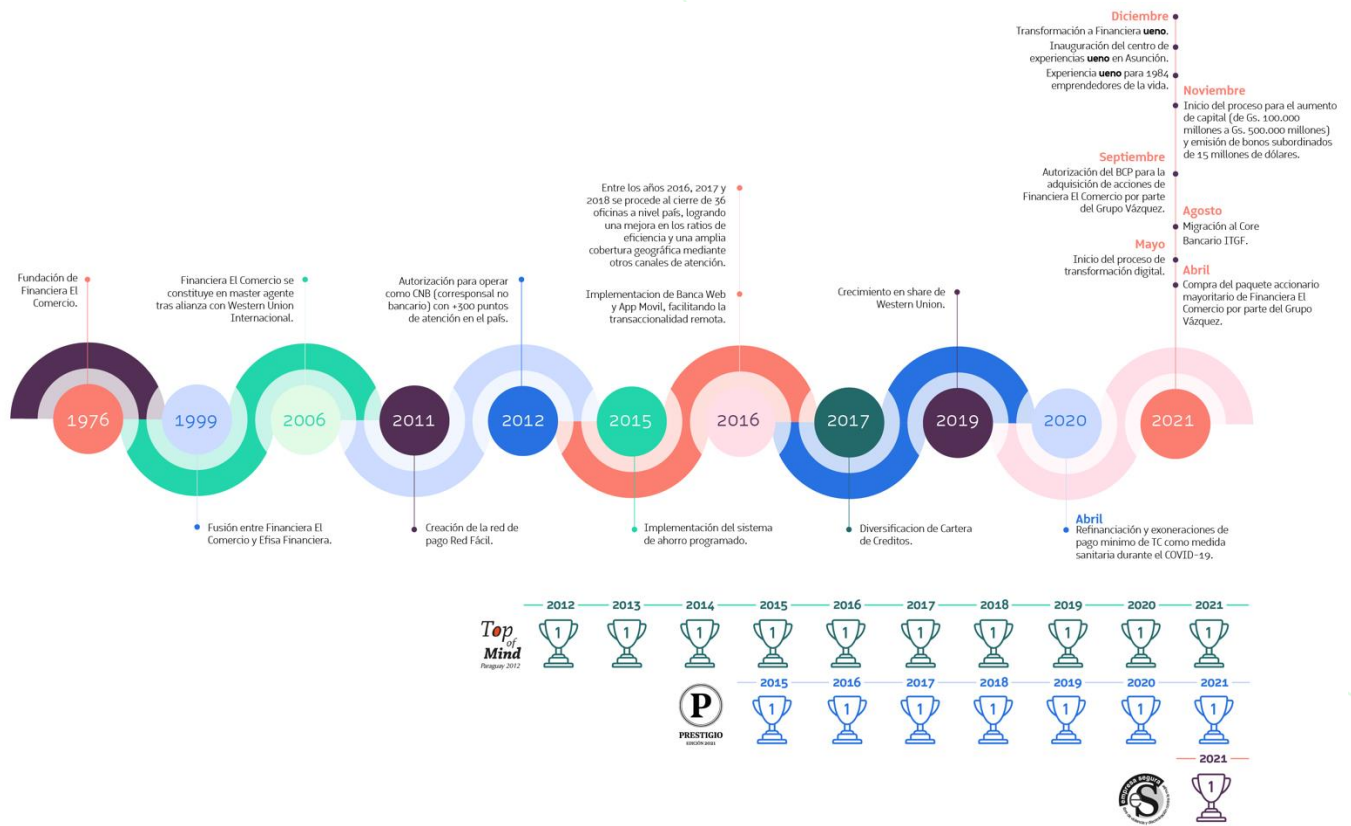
Diciembre
Transformación a Financiera **ueno**.
Inauguración del centro de experiencias **ueno** en Asunción.
Experiencia **ueno** para 1984 emprendedores de la vida.

Noviembre
Inicio del proceso para el aumento de capital (de Gs. 100.000 millones a Gs. 500.000 millones) y emisión de bonos subordinados de 15 millones de dólares.

Septiembre
Autorización del BCP para la adquisición de acciones de Financiera El Comercio por parte del Grupo Vázquez.

Agosto
Migración al Core Bancario ITGF.

Mayo
Inicio del proceso de transformación digital.

Abril
Compra del paquete accionario mayoritario de Financiera El Comercio por parte del Grupo Vázquez.

Entre los años 2016, 2017 y 2018 se procede al cierre de 36 oficinas a nivel país, logrando una mejora en los ratios de eficiencia y una amplia cobertura geográfica mediante otros canales de atención.

Implementacion de Banca Web y App Movil, facilitando la transaccionalidad remota.

Fundación de Financiera El Comercio.

Financiera El Comercio se constituye en master agente tras alianza con Western Union Internacional.

Autorización para operar como CNB (corresponsal no bancario) con +300 puntos de atención en el país.

Crecimiento en share de Western Union.

1976
1999
2006
2011
2012
2015
2016
2017
2019
2020
2021

Fusión entre Financiera El Comercio y Efisa Financiera.

Creación de la red de pago Red Fácil.

Implementación del sistema de ahorro programado.

Diversificacion de Cartera de Creditos.

Abril
Refinanciación y exoneraciones de pago mínimo de TC como medida sanitaria durante el COVID-19.

2012 2013 2014 2015 2016 2017 2018 2019 2020 2021
Top of Mind Paraguay 2012
1 1 1 1 1 1 1 1 1 1

2015 2016 2017 2018 2019 2020 2021
PRESTIGIO EDICIÓN 2021
1 1 1 1 1 1 1

2021
Empresa Segura S
1